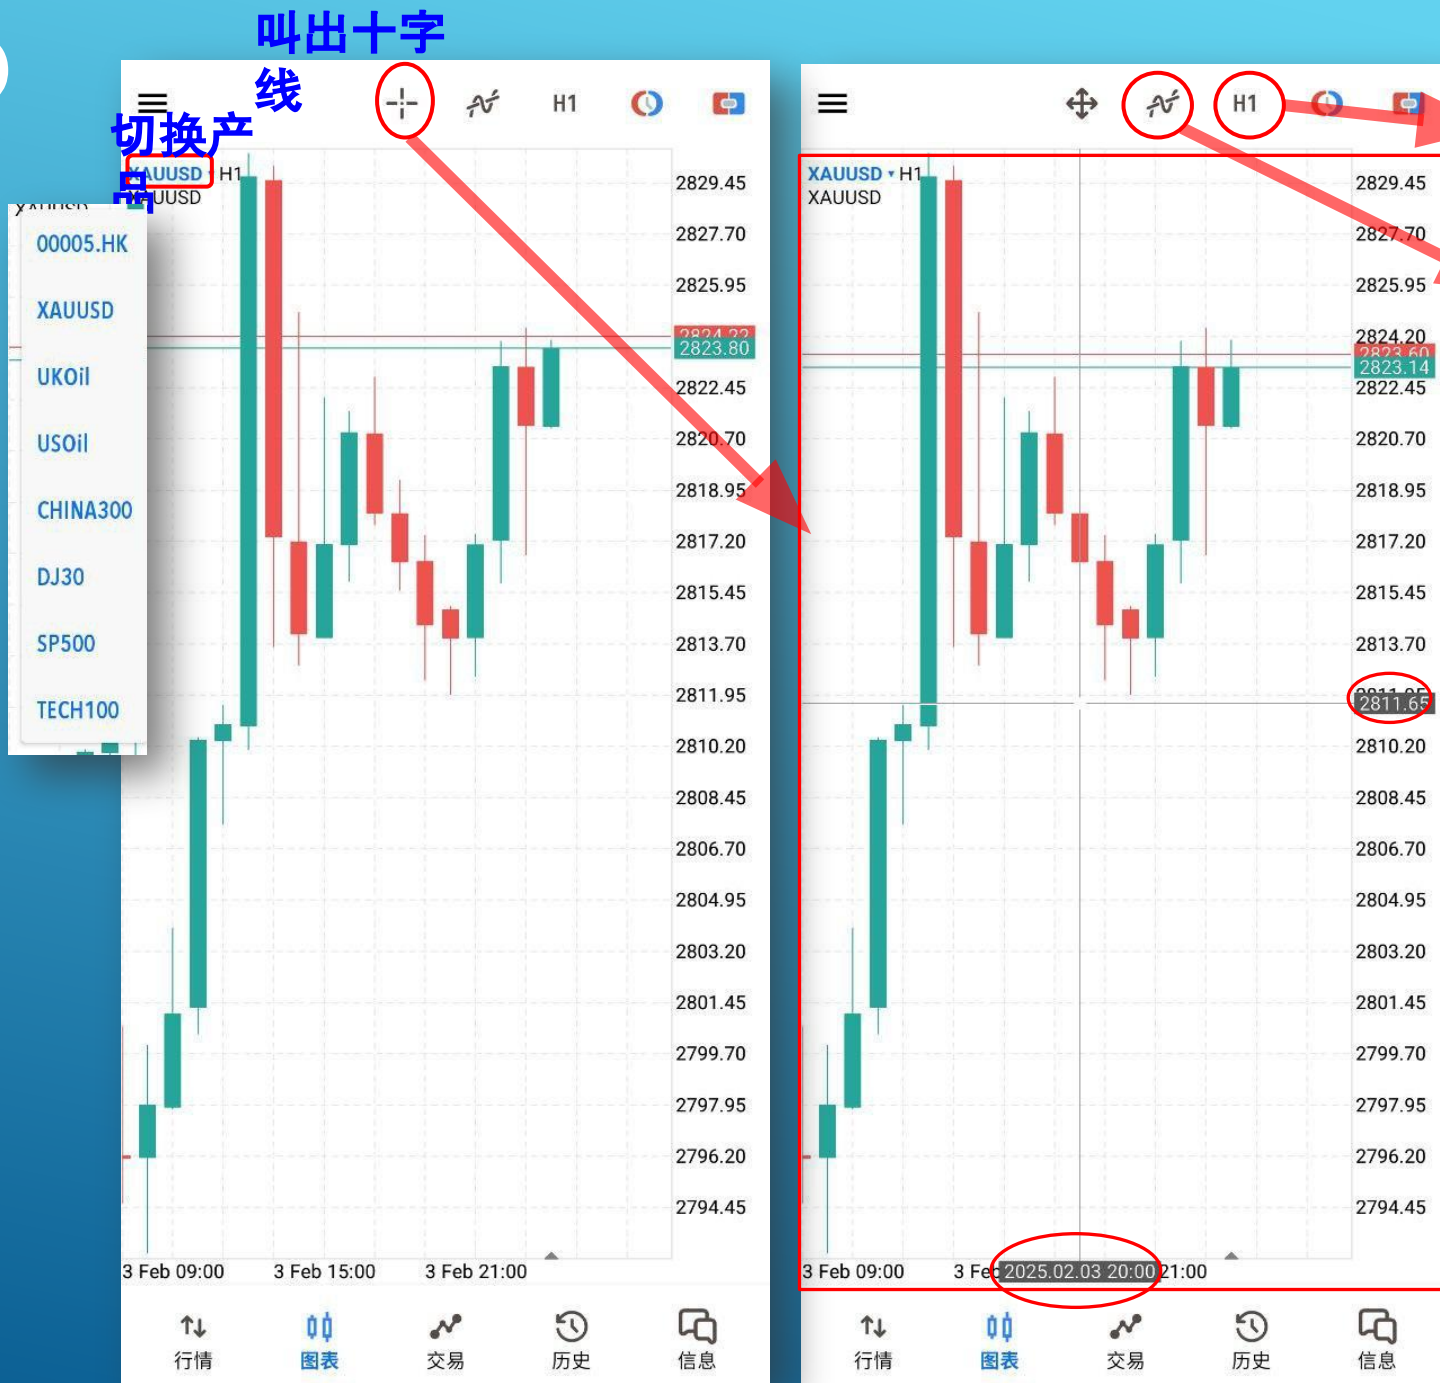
叫出十字线

切换产品

H1

XAUUSD · H1
XAUUSD

00005.HK
XAUUSD
UKOil
USOil
CHINA300
DJ30
SP500
TECH100

2829.45
2827.70
2825.95
2824.22
2823.80
2822.45
2820.70
2818.95
2817.20
2815.45
2813.70
2811.95
2810.20
2808.45
2806.70
2804.95
2803.20
2801.45
2799.70
2797.95
2796.20
2794.45

3 Feb 09:00 3 Feb 15:00 3 Feb 21:00

行情 图表 交易 历史 信息

H1

XAUUSD · H1
XAUUSD

2829.45
2827.70
2825.95
2824.20
2823.60
2823.14
2822.45
2820.70
2818.95
2817.20
2815.45
2813.70
2811.65
2810.20
2808.45
2806.70
2804.95
2803.20
2801.45
2799.70
2797.95
2796.20
2794.45

3 Feb 09:00 3 Fe 2025.02.03 20:00 21:00

行情 图表 交易 历史 信息